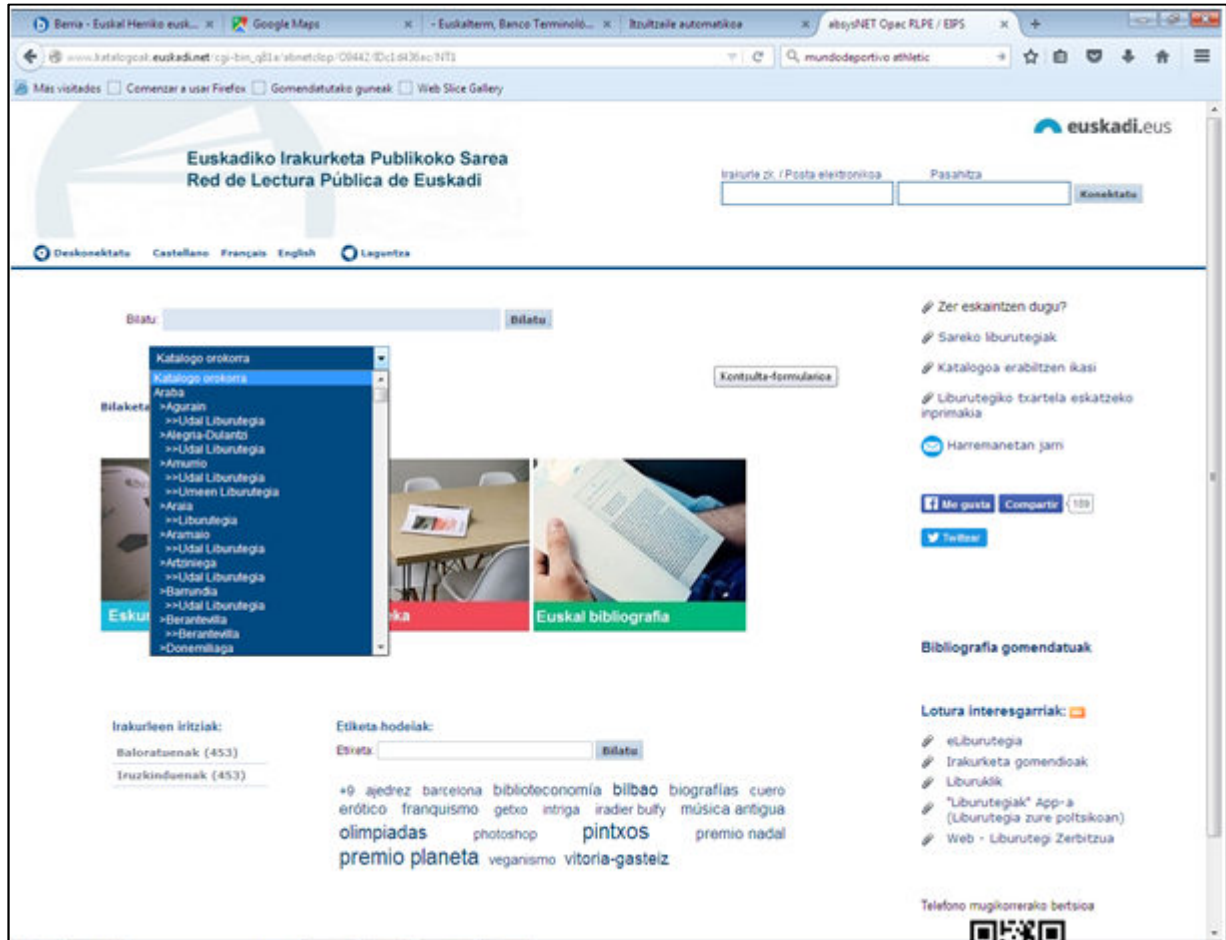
Berria - Euskal Herriko eusk... × | Google Maps × | - Euskalterm, Banco Terminoló... × | Itzultzaile automatikoa × | absysNET Opac RLPE / EIPS × | +

www.katalogoak.euskadi.net/cgi-bin_q81a/abnetclop/O9442/IDc1d436ec/NT1

mundodeportivo athletic

Más visitados | Comenzar a usar Firefox | Gomendatutako guneak | Web Slice Gallery

euskadi.eus

Euskadiko Irakurketa Publikoko Sarea
Red de Lectura Pública de Euskadi

Irakurle zk. / Posta elektronikoa | Pasahitza | Konektatu

Deskonektatu | Castellano | Français | English | Laguntza

Bilatu: | Bilatu

Katalogo orokorra
Katalogo orokorra
Araba
>Agurain
>>Udal Liburutegia
>Alegria-Dulantzi
>>Udal Liburutegia
>Amurrio
>>Udal Liburutegia
>>Umeen Liburutegia
>Araia
>>Liburutegia
>Aramaio
>>Udal Liburutegia
>Artziniega
>>Udal Liburutegia
>Barrundia
>>Udal Liburutegia
>Berantevilla
>>Berantevilla
>Donemiliaga

Kontsulta-formularioa

Bilaketa

Esku

ka

Euskal bibliografia

Zer eskaintzen dugu?
Sareko liburutegiak
Katalogoa erabiltzen ikasi
Liburutegiko txartela eskatzeko inprimakia
Harremanetan jarri

Me gusta | Compartir | 109
Twittear

Bibliografia gomendatuak

Lotura interesgarriak:
eLiburutegia
Irakurketa gomendioak
Liburuklik
"Liburutegiak" App-a (Liburutegia zure poltsikoan)
Web - Liburutegi Zerbitzua

Telefono mugikorrerako bertsioa

Irakurleen iritziak:
Baloratuenak (453)
Iruzkinduenak (453)

Etiketa-hodeiak:
Etiketa: | Bilatu

+9 ajedrez barcelona biblioteconomía bilbao biografías cuero erótico franquismo getxo intriga iradier bulfy música antigua olimpiadas photoshop pintxos premio nadal premio planeta veganismo vitoria-gasteiz